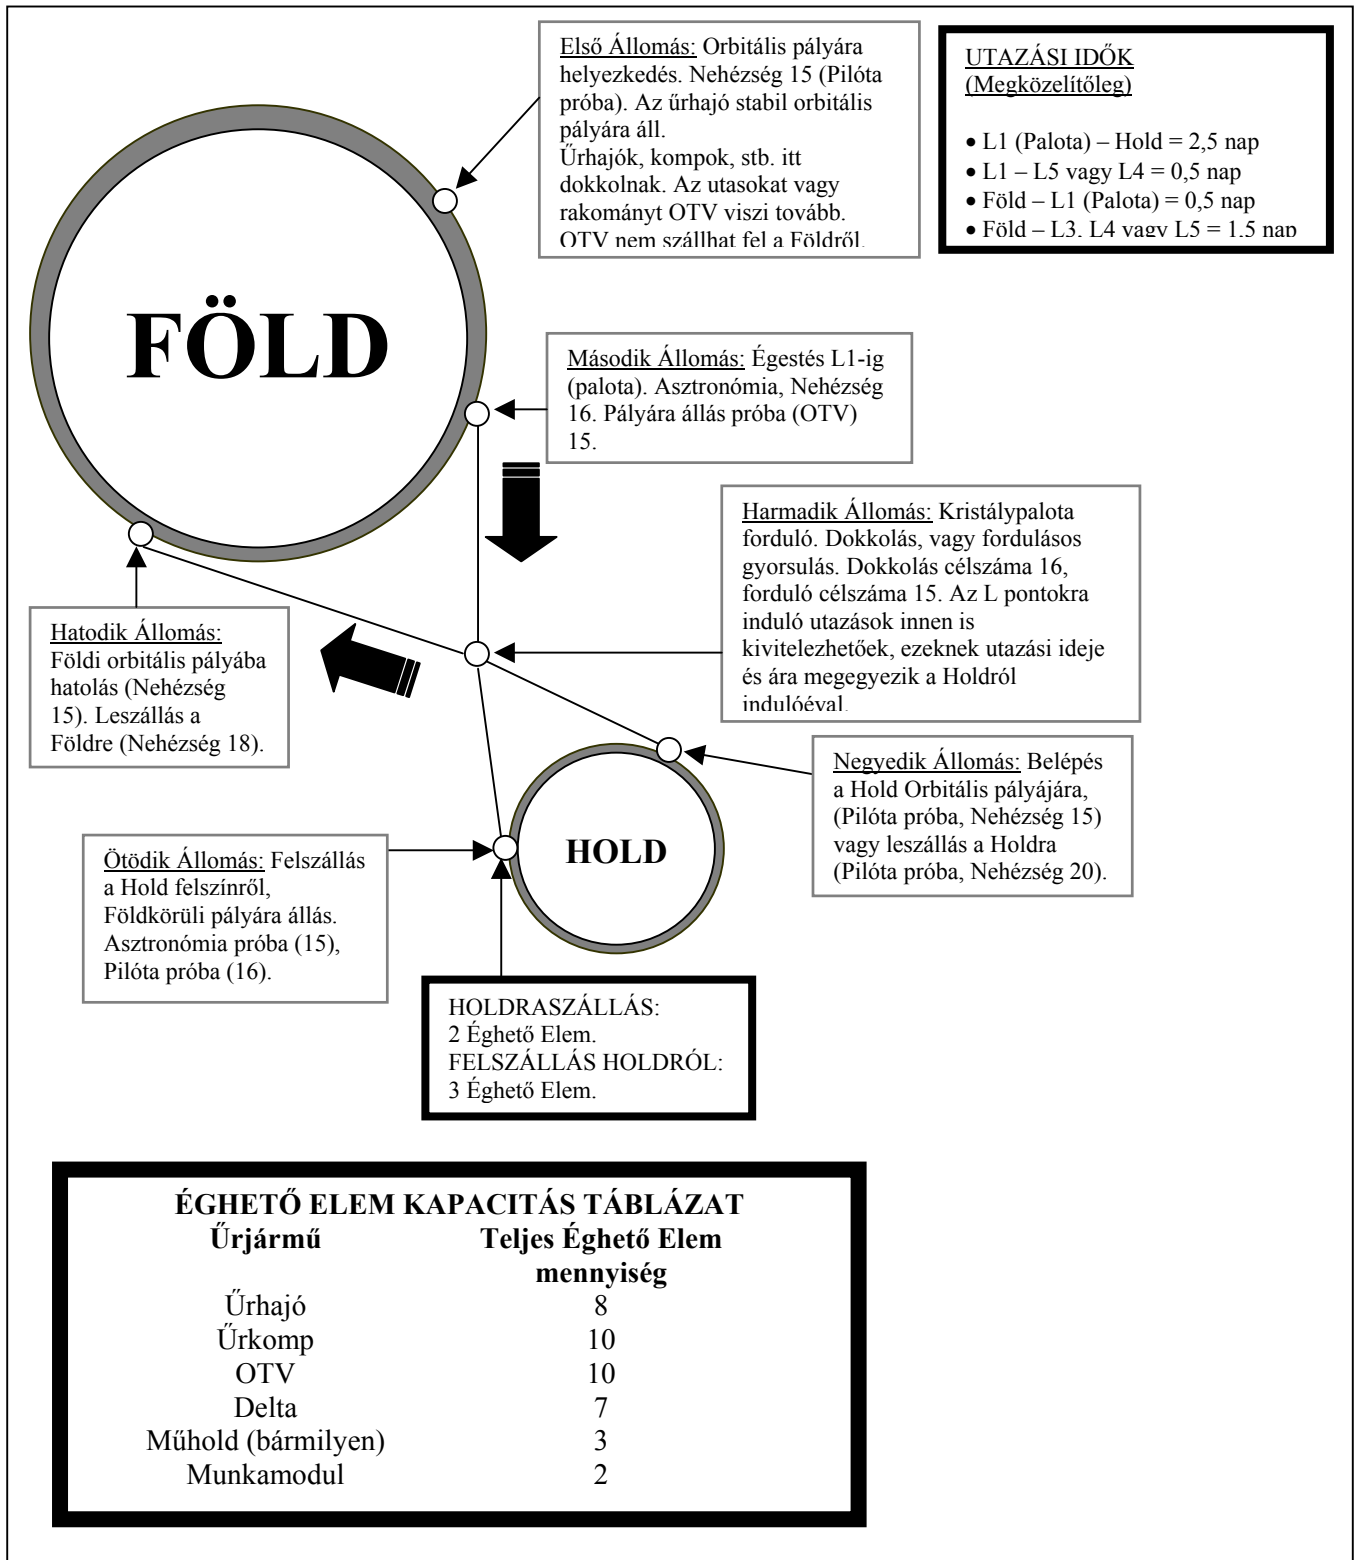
Első Állomás: Orbitális pályára helyezkedés. Nehézség 15 (Pilóta próba). Az űrhajó stabil orbitális pályára áll. Űrhajók, kompok, stb. itt dokkolnak. Az utasokat vagy rakományt OTV viszi tovább. OTV nem szállhat fel a Földről.

UTAZÁSI IDŐK (Megközelítőleg)

• L1 (Palota) – Hold = 2,5 nap
• L1 – L5 vagy L4 = 0,5 nap
• Föld – L1 (Palota) = 0,5 nap
• Föld – L3, L4 vagy L5 = 1,5 nap

FÖLD

Második Állomás: Égestés L1-ig (palota). Asztronómia, Nehézség 16. Pályára állás próba (OTV) 15.

Harmadik Állomás: Kristálypalota forduló. Dokkolás, vagy fordulásos gyorsulás. Dokkolás célszáma 16, forduló célszáma 15. Az L pontokra induló utazások innen is kivitelezhetőek, ezeknek utazási ideje és ára megegyezik a Holdról indulóéval.

Hatodik Állomás: Földi orbitális pályába hatolás (Nehézség 15). Leszállás a Földre (Nehézség 18).

Negyedik Állomás: Belépés a Hold Orbitális pályájára, (Pilóta próba, Nehézség 15) vagy leszállás a Holdra (Pilóta próba, Nehézség 20).

HOLD

Ötödik Állomás: Felszállás a Hold felszínről, Földkörüli pályára állás. Asztronómia próba (15), Pilóta próba (16).

HOLDRASZÁLLÁS: 2 Éghető Elem. FELSZÁLLÁS HOLDRÓL: 3 Éghető Elem.

ÉGHETŐ ELEM KAPACITÁS TÁBLÁZAT

| Űrjármű | Teljes Éghető Elem mennyiség |
|---|---|
| Űrhajó | 8 |
| Űrkomp | 10 |
| OTV | 10 |
| Delta | 7 |
| Műhold (bármilyen) | 3 |
| Munkamodul | 2 |